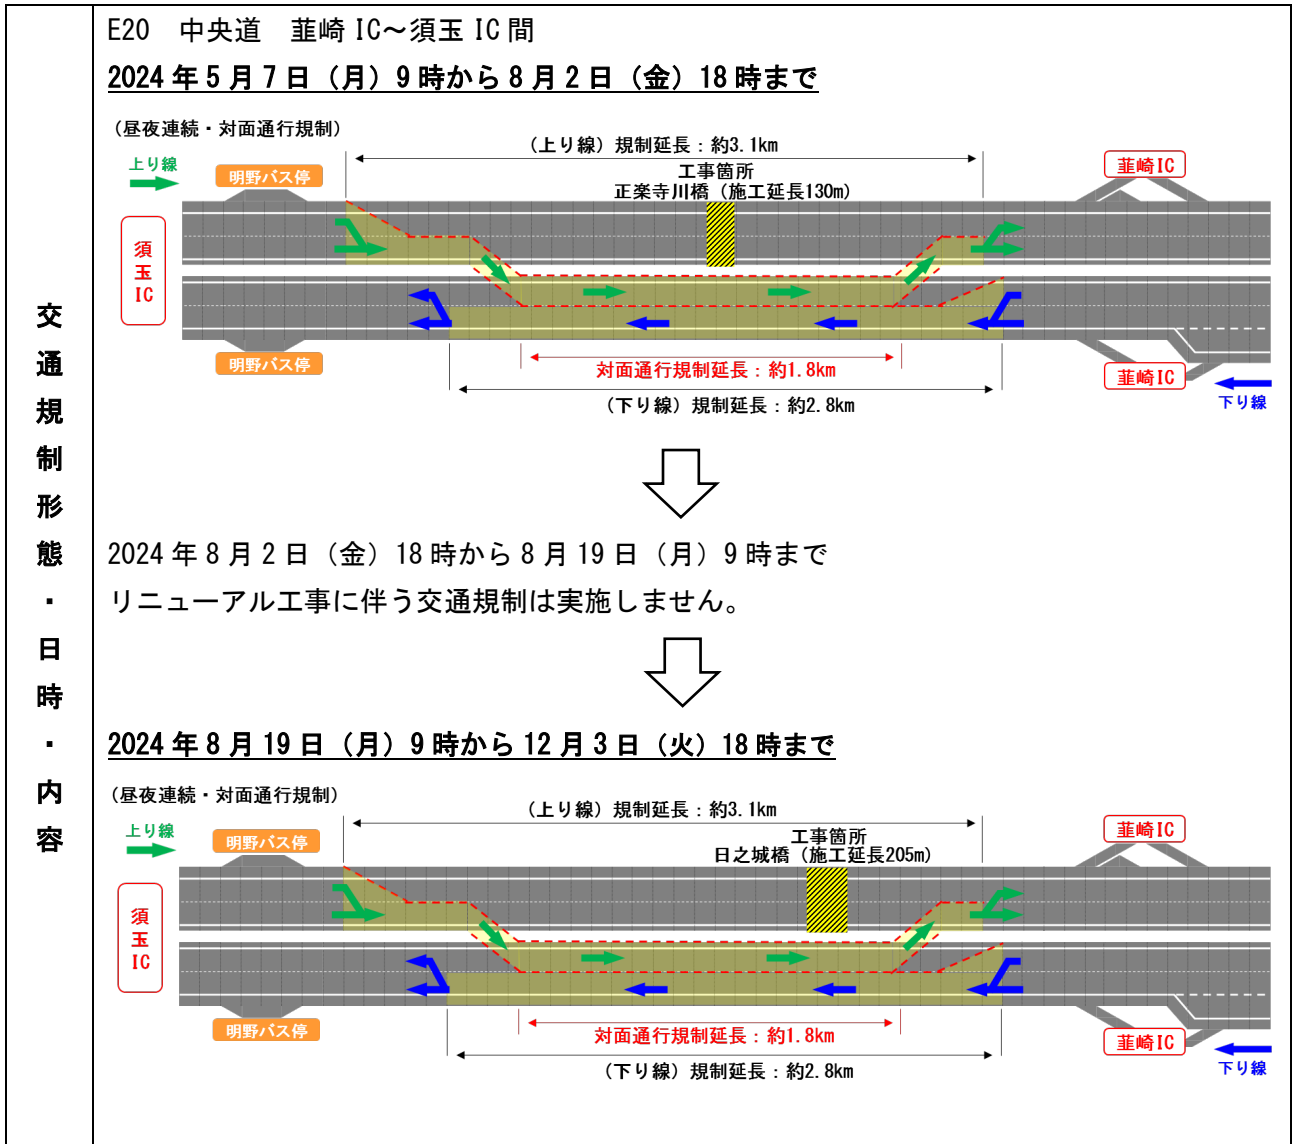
交通規制形態・日時・内容

E20　中央道　韮崎 IC～須玉 IC 間

2024 年 5 月 7 日（月）9 時から 8 月 2 日（金）18 時まで

（昼夜連続・対面通行規制）

（上り線）規制延長：約3.1km

工事箇所
正楽寺川橋（施工延長130m）

上り線

明野バス停

須玉IC

韮崎IC

明野バス停

対面通行規制延長：約1.8km

（下り線）規制延長：約2.8km

韮崎IC

下り線

2024 年 8 月 2 日（金）18 時から 8 月 19 日（月）9 時まで

リニューアル工事に伴う交通規制は実施しません。

2024 年 8 月 19 日（月）9 時から 12 月 3 日（火）18 時まで

（昼夜連続・対面通行規制）

（上り線）規制延長：約3.1km

工事箇所
日之城橋（施工延長205m）

上り線

明野バス停

須玉IC

韮崎IC

明野バス停

対面通行規制延長：約1.8km

（下り線）規制延長：約2.8km

韮崎IC

下り線